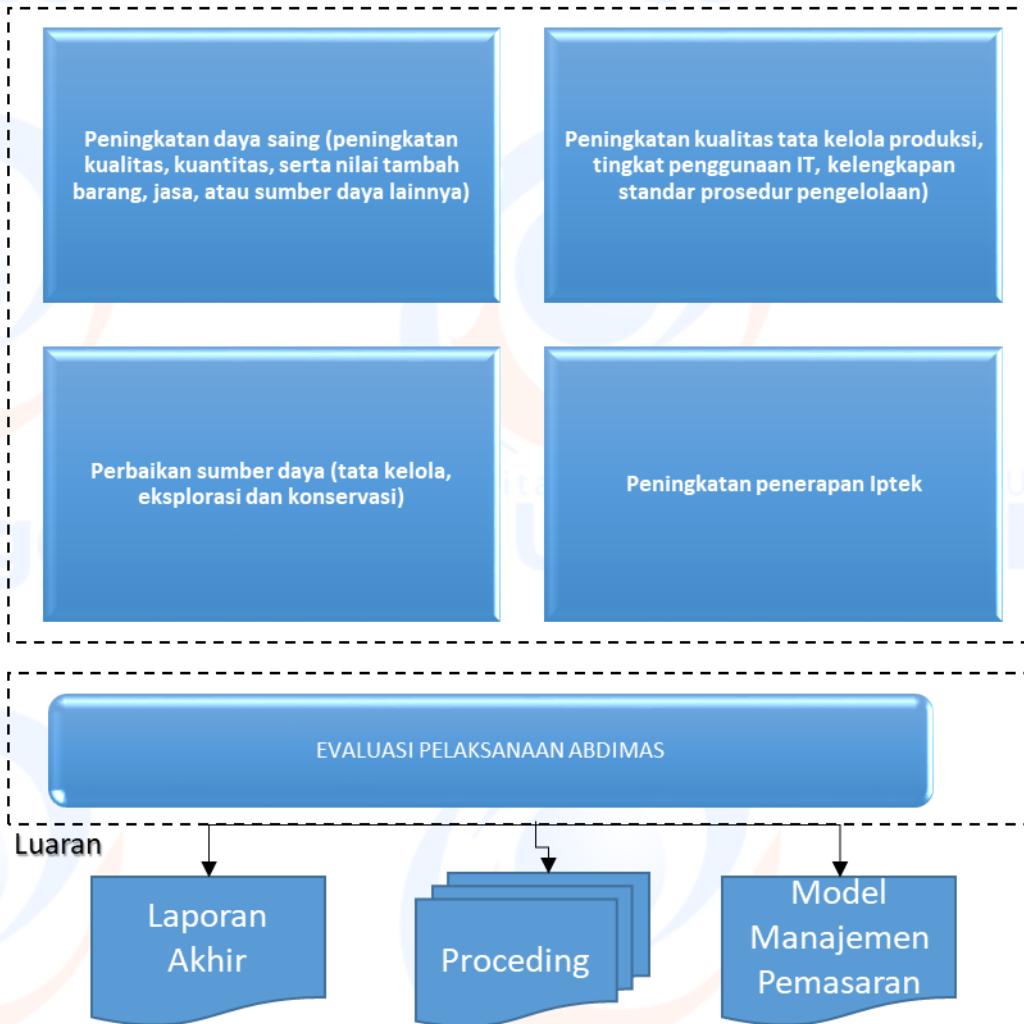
Peningkatan daya saing (peningkatan kualitas, kuantitas, serta nilai tambah barang, jasa, atau sumber daya lainnya)

Peningkatan kualitas tata kelola produksi, tingkat penggunaan IT, kelengkapan standar prosedur pengelolaan)

Perbaikan sumber daya (tata kelola, eksplorasi dan konservasi)

Peningkatan penerapan Iptek

EVALUASI PELAKSANAAN ABDIMAS

Luaran

Laporan Akhir

Proceding

Model Manajemen Pemasaran